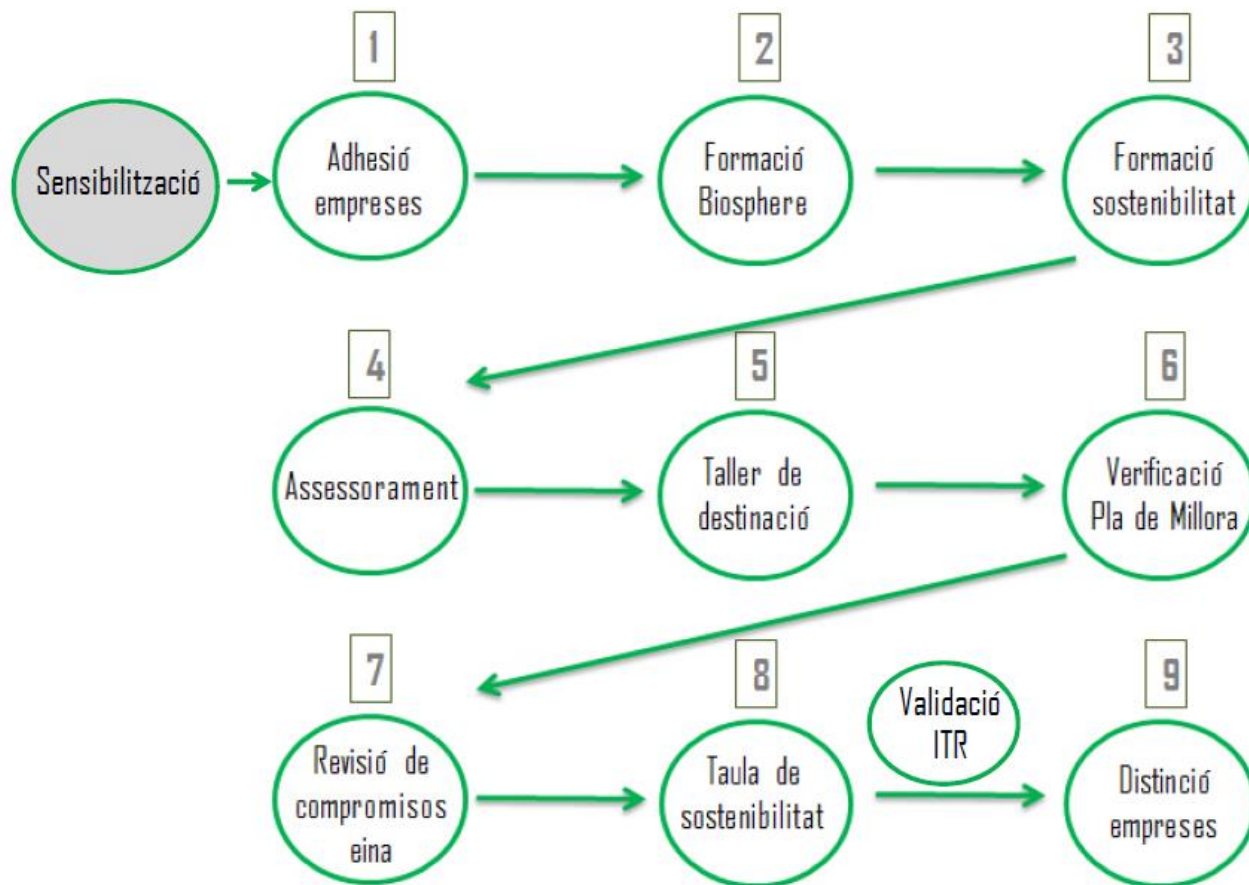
Sensibilització

1
Adhesió empreses

2
Formació Biosphere

3
Formació sostenibilitat

4
Assessorament

5
Taller de destinació

6
Verificació Pla de Millora

7
Revisió de compromisos eina

8
Taula de sostenibilitat

Validació ITR

9
Distinció empreses